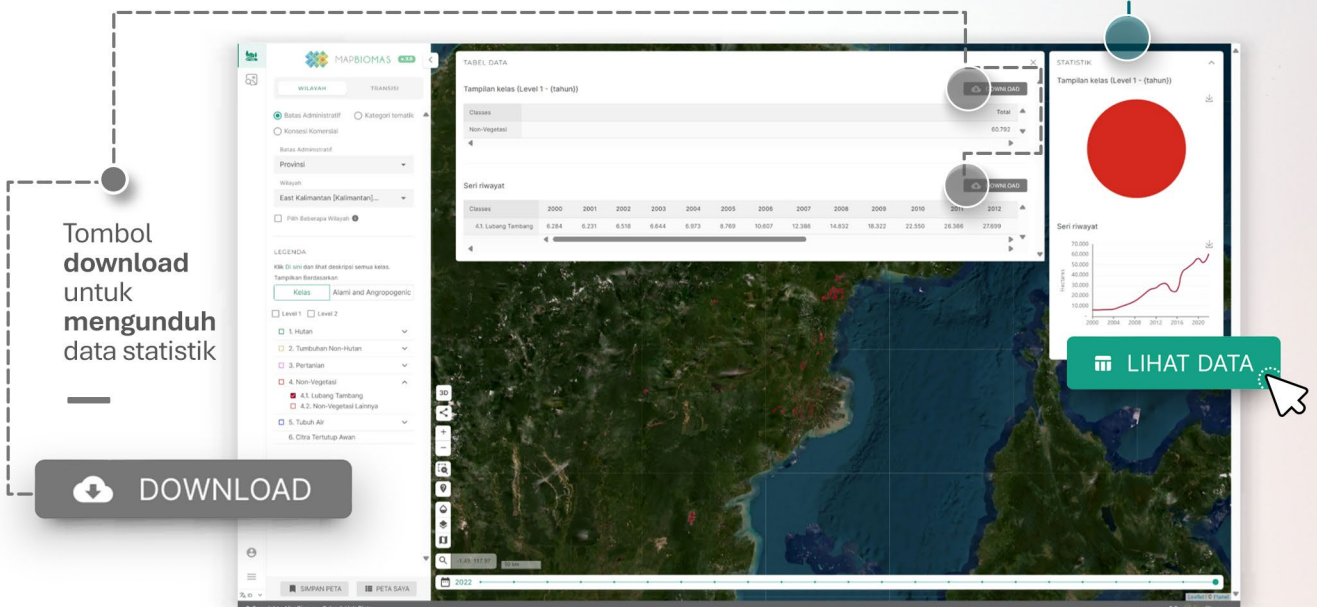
Tombol **download** untuk **mengunduh** data statistik

DOWNLOAD

MAPBIOMAS

WILAYAH TRANSISI

Batas Administratif Kategori tematik

Konsesi Komersial

Batas Administratif

Provinsi

Wilayah

East Kalimantan [Kalimantan]...

Pilih Beberapa Wilayah

LEGENDA

Klik Di sini dan lihat deskripsi semua kelas.

Tampilkan Berdasarkan:

Kelas Alami and Angropogenic

Level 1 Level 2

1. Hutan

2. Tumbuhan Non-Hutan

3. Pertanian

4. Non-Vegetasi

4.1. Lubang Tambang

4.2. Non-Vegetasi Lainnya

5. Tubuh Air

6. Citra Tertutup Awan

SIMPAN PETA PETA SAYA

TABEL DATA

Tampilan kelas (Level 1 - {tahun})

DOWNLOAD

| Classes | Total |
|---|---|
| Non-Vegetasi | 60.792 |

Seri riwayat

DOWNLOAD

| Classes | 2000 | 2001 | 2002 | 2003 | 2004 | 2005 | 2006 | 2007 | 2008 | 2009 | 2010 | 2011 | 2012 |
|---|---|---|---|---|---|---|---|---|---|---|---|---|---|
| 4.1. Lubang Tambang | 6.284 | 6.231 | 6.518 | 6.644 | 6.973 | 8.769 | 10.607 | 12.386 | 14.832 | 18.322 | 22.550 | 26.368 | 27.699 |

STATISTIK

Tampilan kelas (Level 1 - {tahun})

Seri riwayat

70.000
60.000
50.000
40.000
30.000
20.000
10.000
0

Hectares

2000 2004 2008 2012 2016 2020

LIHAT DATA

3D

2022